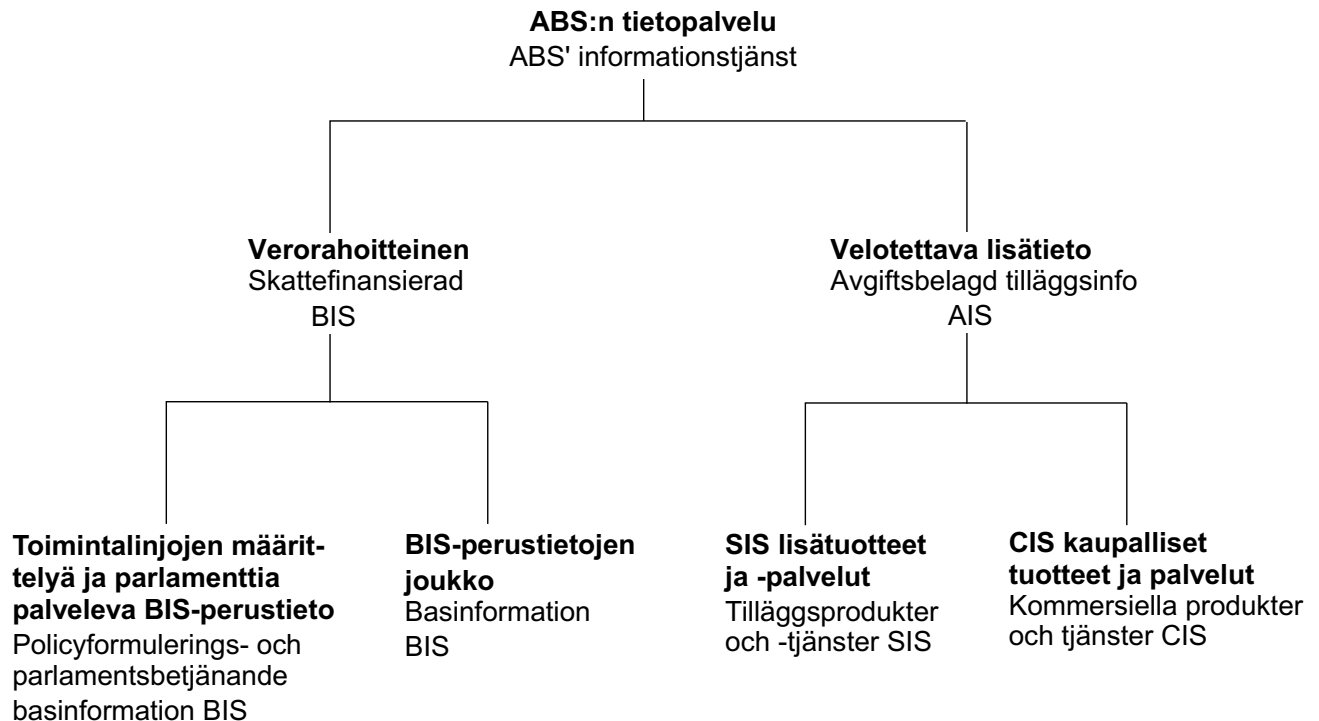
**ABS:n tietopalvelu**
ABS' informationstjänst

**Verorahoitteinen**
Skattefinansierad
BIS

**Velotettava lisätieto**
Avgiftsbelagd tilläggsinfo
AIS

**Toimintalinjojen määrittelyä ja parlamenttia palveleva BIS-perustieto**
Policyformulerings- och parlamentsbetjänande basinformation BIS

**BIS-perustietojen joukko**
Basinformation
BIS

**SIS lisätuotteet ja -palvelut**
Tilläggsprodukter och -tjänster SIS

**CIS kaupalliset tuotteet ja palvelut**
Kommersiella produkter och tjänster CIS